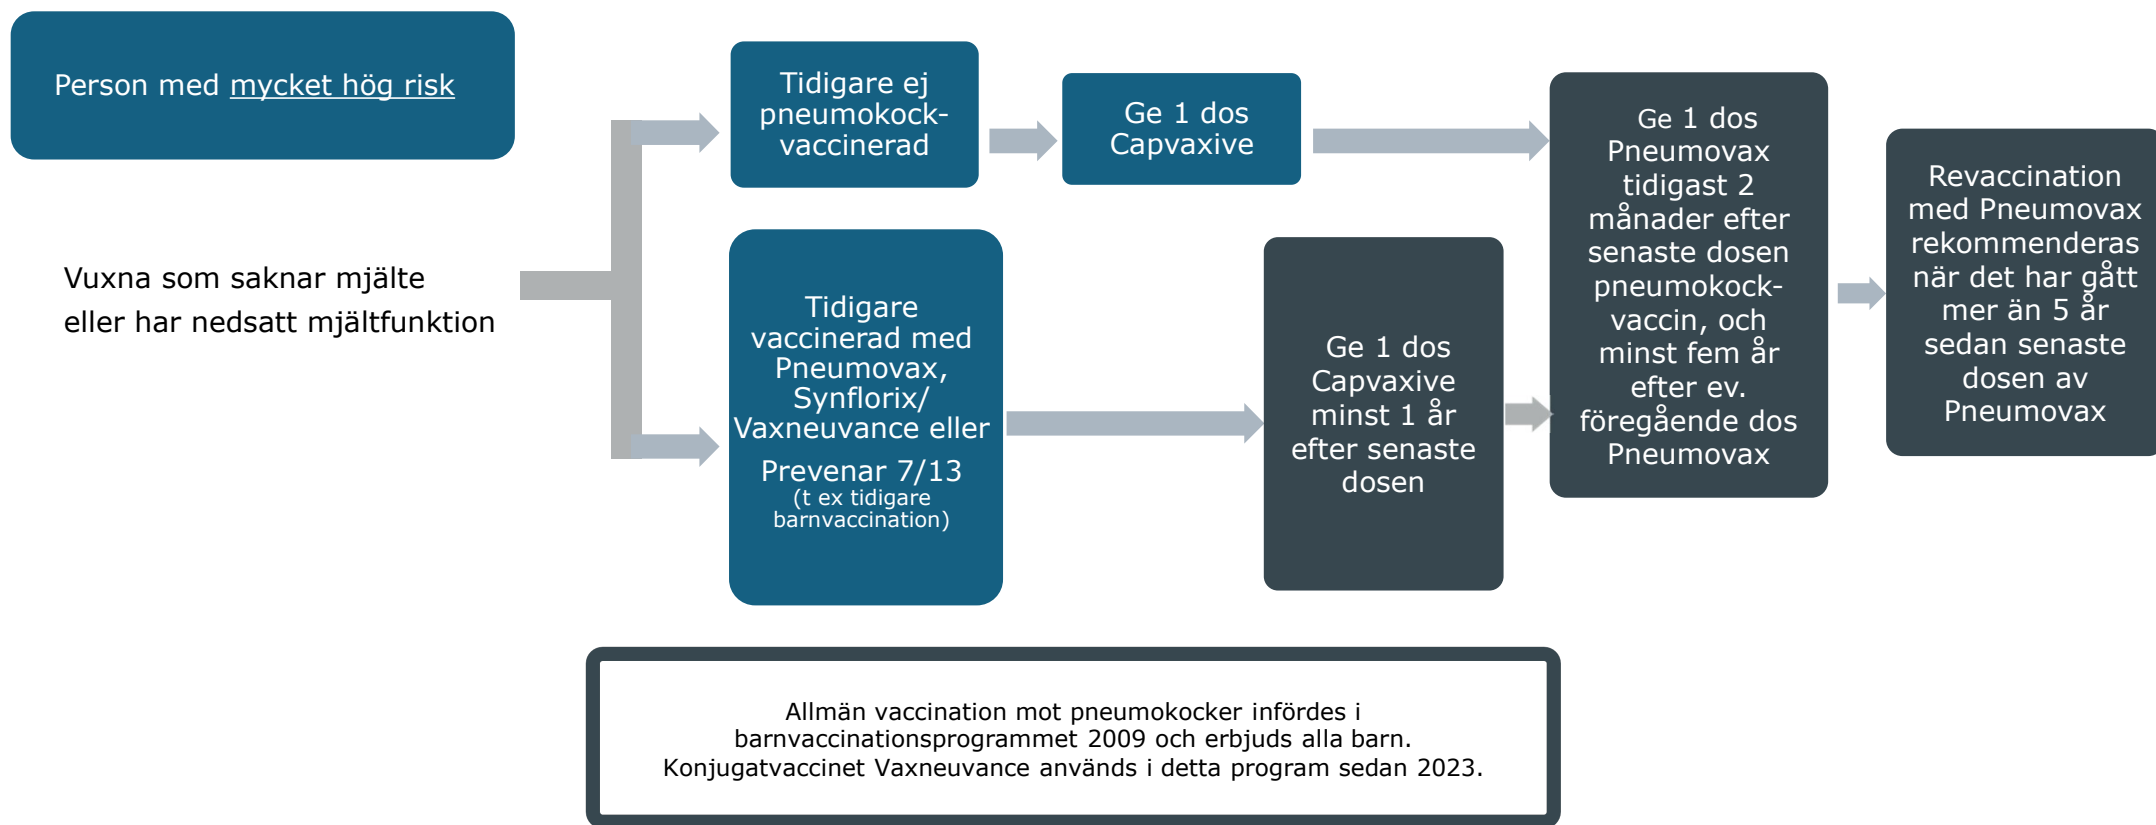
Person med mycket hög risk

Vuxna som saknar mjälte eller har nedsatt mjältfunktion

Tidigare ej pneumokock-vaccinerad

Ge 1 dos Capvaxive

Tidigare vaccinerad med Pneumovax, Synflorix/ Vaxneuvance eller Prevenar 7/13 (t ex tidigare barnvaccination)

Ge 1 dos Capvaxive minst 1 år efter senaste dosen

Ge 1 dos Pneumovax tidigast 2 månader efter senaste dosen pneumokock-vaccin, och minst fem år efter ev. föregående dos Pneumovax

Revaccination med Pneumovax rekommenderas när det har gått mer än 5 år sedan senaste dosen av Pneumovax

Allmän vaccination mot pneumokocker infördes i barnvaccinationsprogrammet 2009 och erbjuds alla barn. Konjugatvaccinet Vaxneuvance används i detta program sedan 2023.